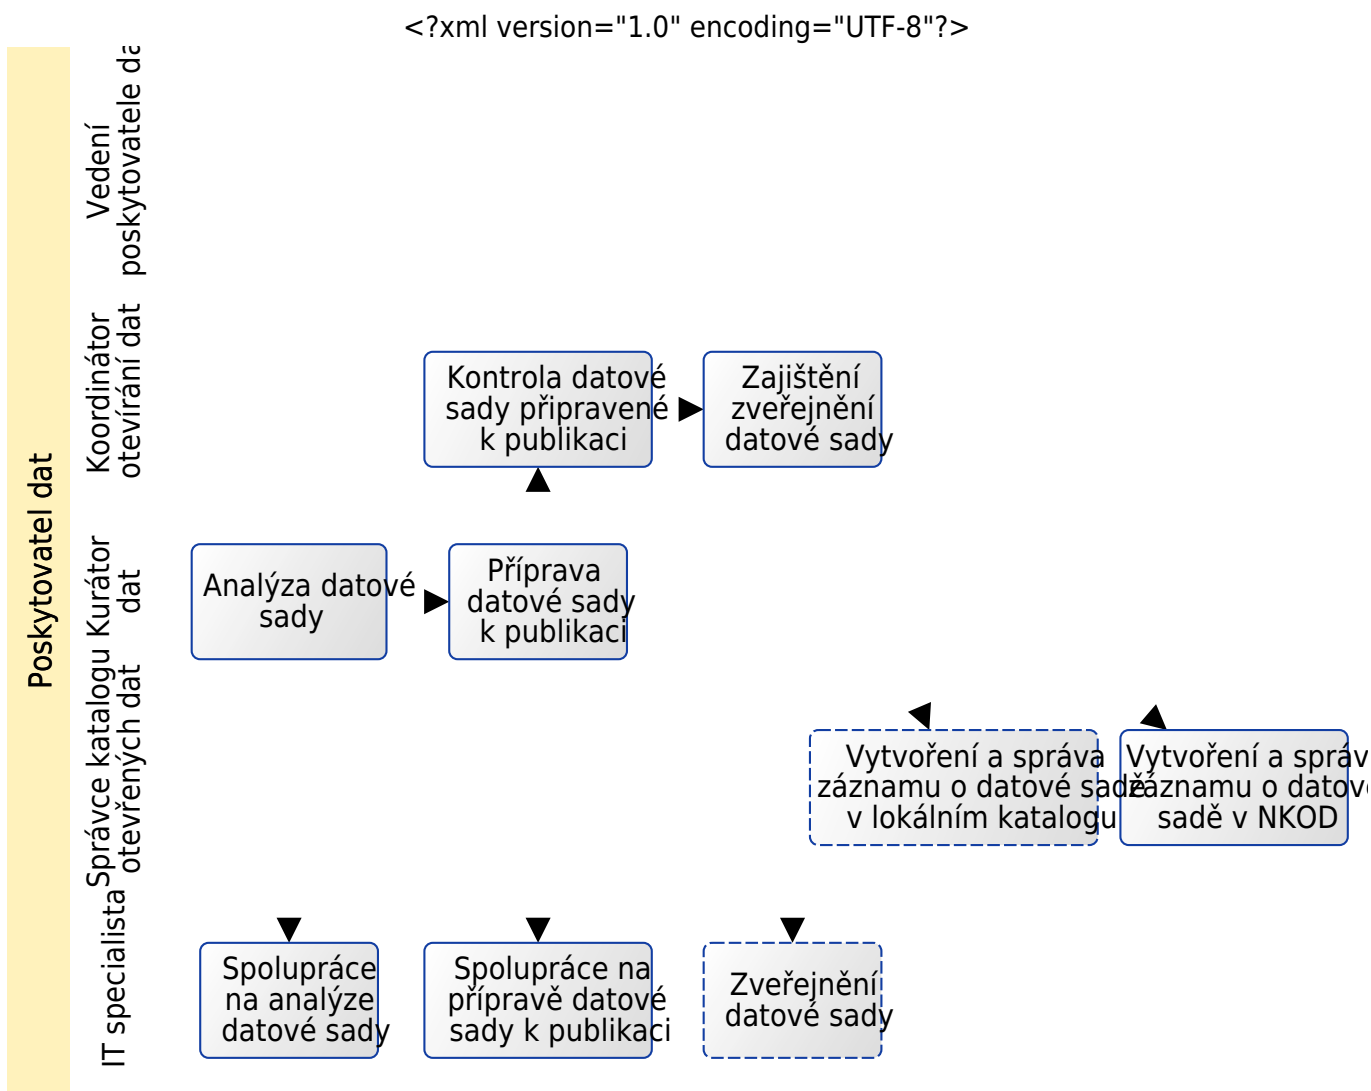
<?xml version="1.0" encoding="UTF-8"?>

Poskytovatel dat

Vedení poskytovatele da

Koordinátor otevírání dat

Kurátor dat

Správce katalogu otevřených dat

IT specialista

Kontrola datové sady připravené k publikaci

Zajištění zveřejnění datové sady

Analýza datové sady

Příprava datové sady k publikaci

Vytvoření a správa záznamu o datové sadě v lokálním katalogu

Vytvoření a správ záznamu o datov sadě v NKOD

Spolupráce na analýze datové sady

Spolupráce na přípravě datové sady k publikaci

Zveřejnění datové sady